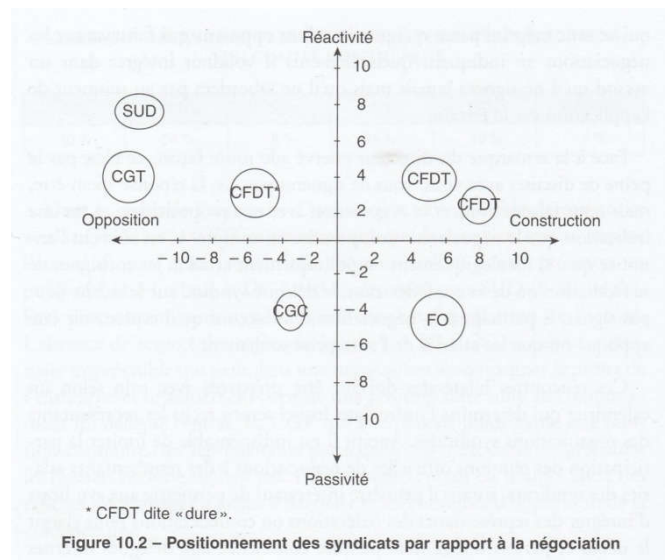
Réactivité

10

8

6

4

2

SUD

CGT

CFDT*

CFDT

CFDT

Opposition

Construction

$-10$ $-8$ $-6$ $-4$ $-2$ 2 4 6 8 10

$-2$

$-4$

$-6$

$-8$

$-10$

CGC

FO

Passivité

* CFDT dite « dure ».

Figure 10.2 – Positionnement des syndicats par rapport à la négociation